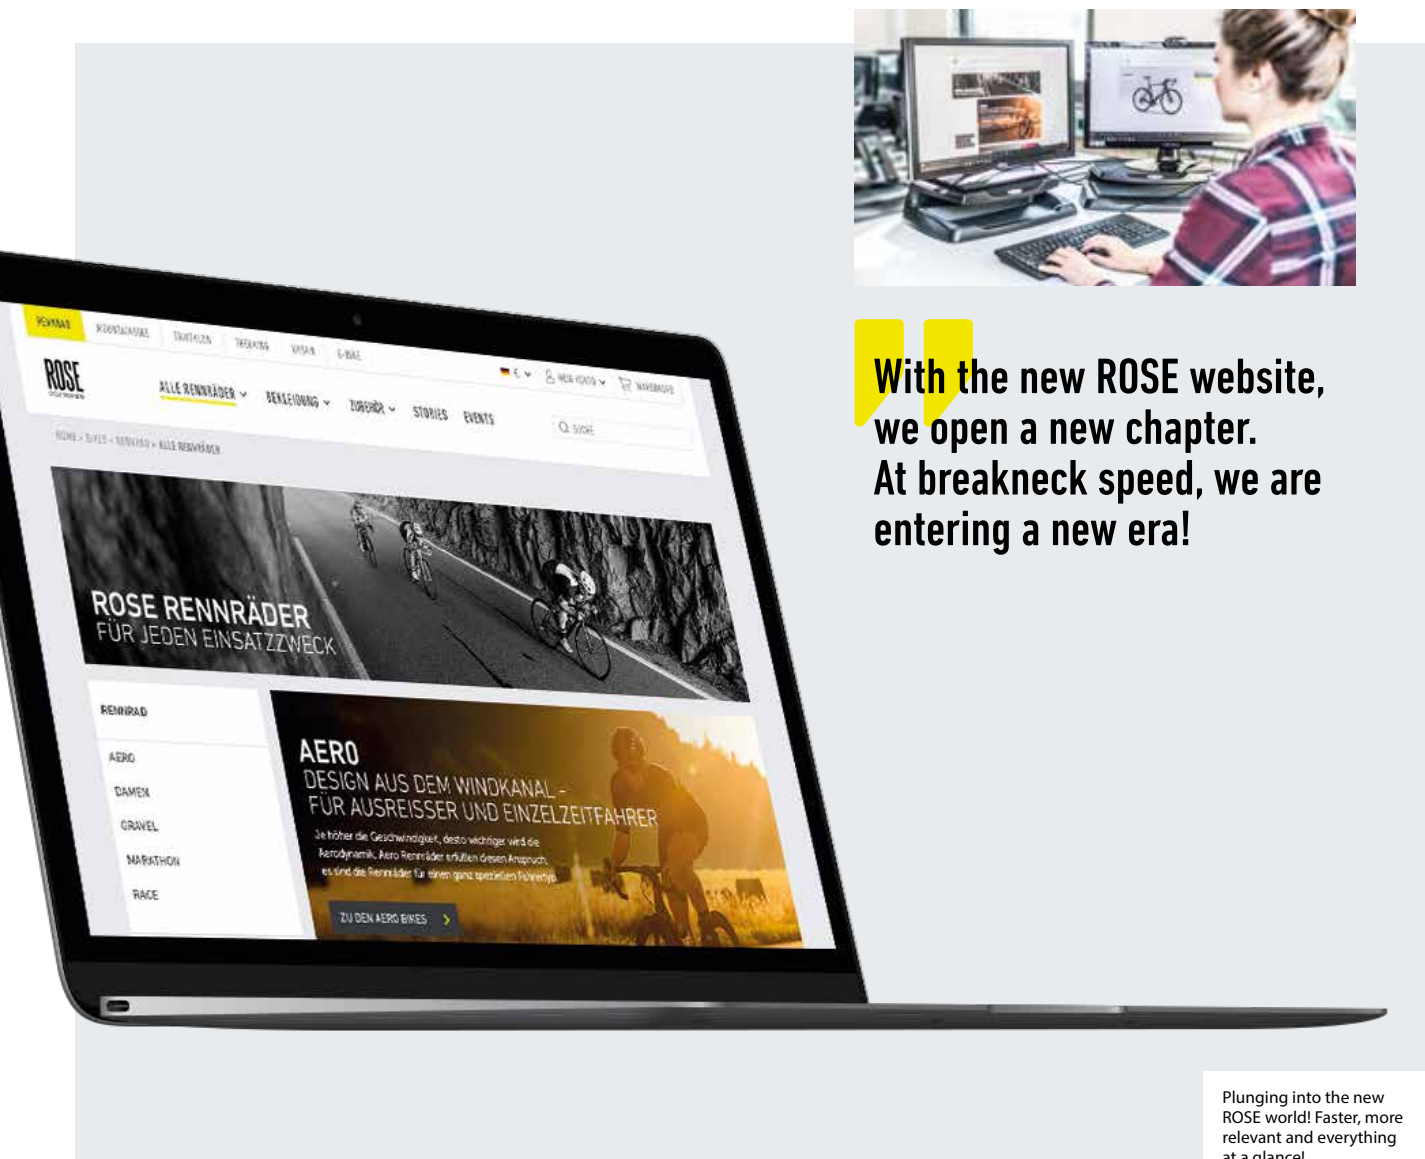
RENNRAD MOUNTAINBIKE TRIATHLON TREKKING URBAN E-BIKE

ROSE

ALLE RENNRÄDER BEKLEIDUNG ZUBEHÖR STORIES EVENTS

€ MEIN KONTO WARENKORB

SUCHE

HOME › BIKES › RENNRAD › ALLE RENNRÄDER

ROSE RENNRÄDER
FÜR JEDEN EINSATZZWECK

RENNRAD

AERO

DAMEN

GRAVEL

MARATHON

RACE

AERO
DESIGN AUS DEM WINDKANAL – FÜR AUSREISSER UND EINZELZEITFAHRER

Je höher die Geschwindigkeit, desto wichtiger wird die Aerodynamik. Aero Rennräder erfüllen diesen Anspruch, es sind die Rennräder für einen ganz speziellen Fahrertyp.

ZU DEN AERO BIKES

With the new ROSE website, we open a new chapter. At breakneck speed, we are entering a new era!

Plunging into the new ROSE world! Faster, more relevant and everything at a glance!